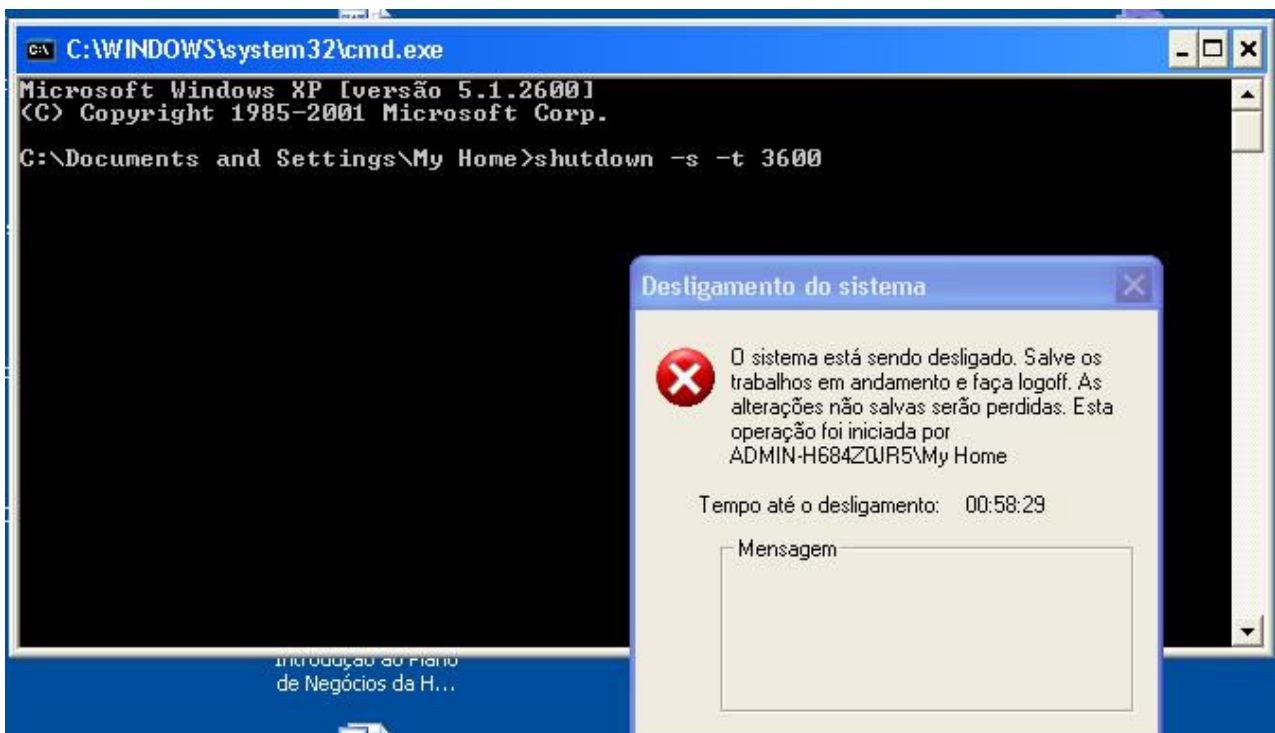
C:\WINDOWS\system32\cmd.exe

Microsoft Windows XP [versão 5.1.2600]
(C) Copyright 1985-2001 Microsoft Corp.

C:\Documents and Settings\My Home>shutdown -s -t 3600

Desligamento do sistema

O sistema está sendo desligado. Salve os trabalhos em andamento e faça logoff. As alterações não salvas serão perdidas. Esta operação foi iniciada por ADMIN-H684Z0JR5\My Home

Tempo até o desligamento: 00:58:29

Mensagem

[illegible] de Negócios da H...